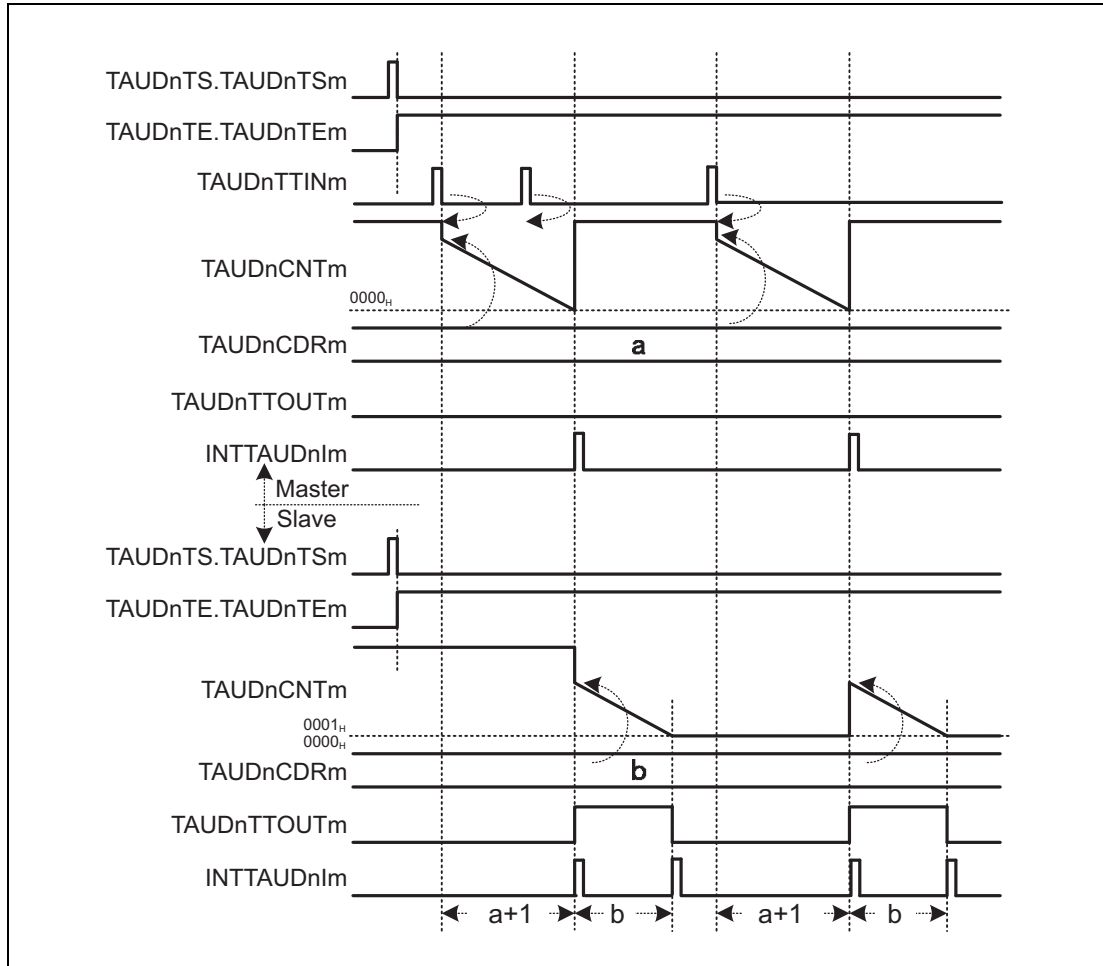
TAUDnTS.TAUDnTSm
TAUDnTE.TAUDnTEm
TAUDnTTINm
TAUDnCNTm
$0000_H$
TAUDnCDRm
a
TAUDnTTOUTm
INTTAUDnIm
Master
Slave
TAUDnTS.TAUDnTSm
TAUDnTE.TAUDnTEm
TAUDnCNTm
$0001_H$
$0000_H$
TAUDnCDRm
b
TAUDnTTOUTm
INTTAUDnIm
a+1
b
a+1
b